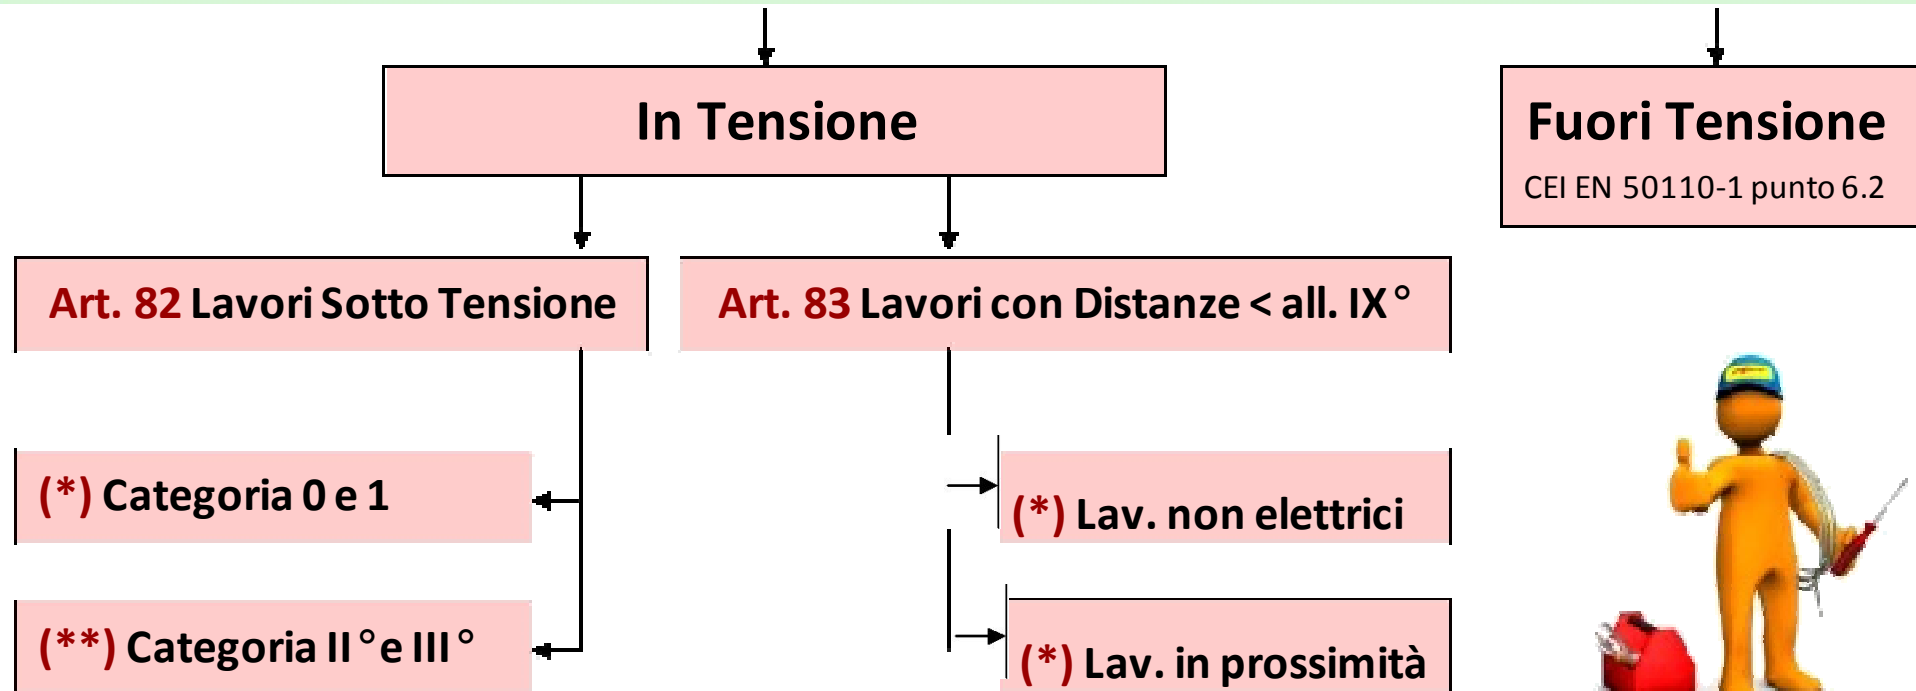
In Tensione

Fuori Tensione

CEI EN 50110-1 punto 6.2

Art. 82 Lavori Sotto Tensione

Art. 83 Lavori con Distanze < all. IX°

(*) Categoria 0 e 1

(**) Categoria II° e III°

(*) Lav. non elettrici

(*) Lav. in prossimità